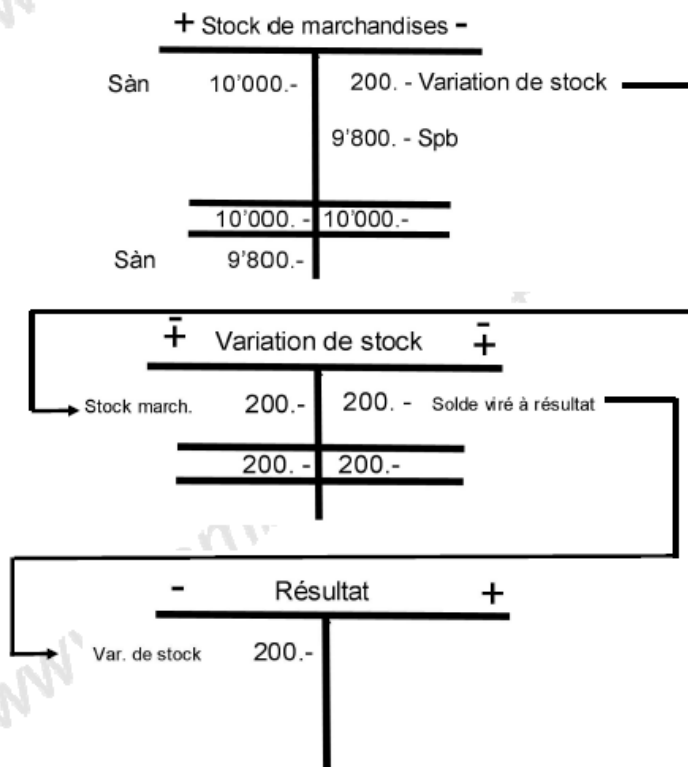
+ Stock de marchandises -

Sàn 10'000.- | 200. - Variation de stock
| 9'800. - Spb

10'000. - | 10'000.-

Sàn 9'800.- |

$\mp$ Variation de stock $\pm$

Stock march. 200.- | 200. - Solde viré à résultat

200. - | 200.-

- Résultat +

Var. de stock 200.- |